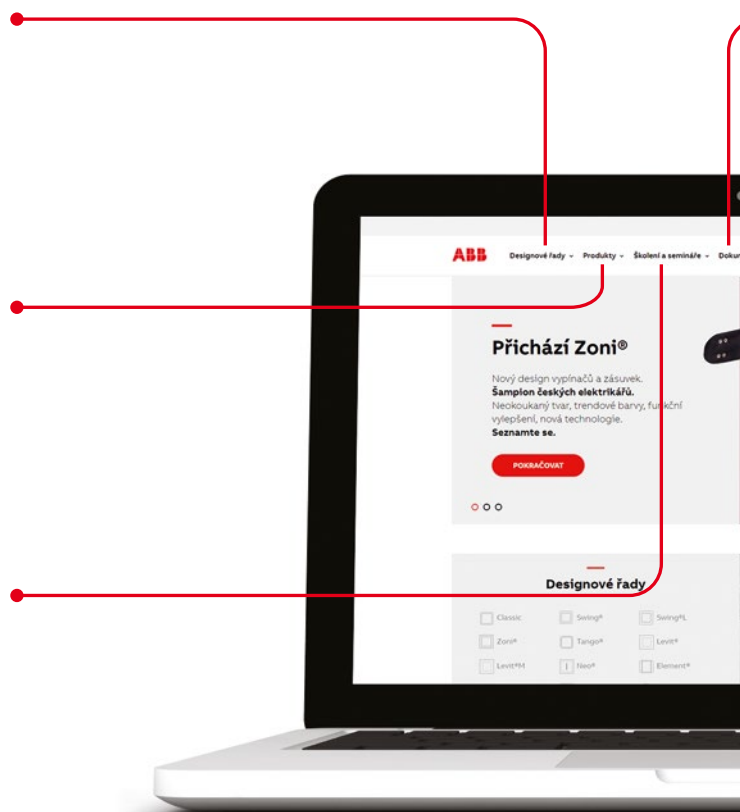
ABB Designové řady Produkty Školení a semináře Doku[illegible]

Přichází Zoni®

Nový design vypínačů a zásuvek.
**Šampion českých elektrikářů.**
Neokoukaný tvar, trendové barvy, funkční vylepšení, nová technologie.
**Seznamte se.**

POKRAČOVAT

Designové řady

Classic
Swing®
Swing®L
Zoni®
Tango®
Levit®
Levit®M
Neo®
Element®